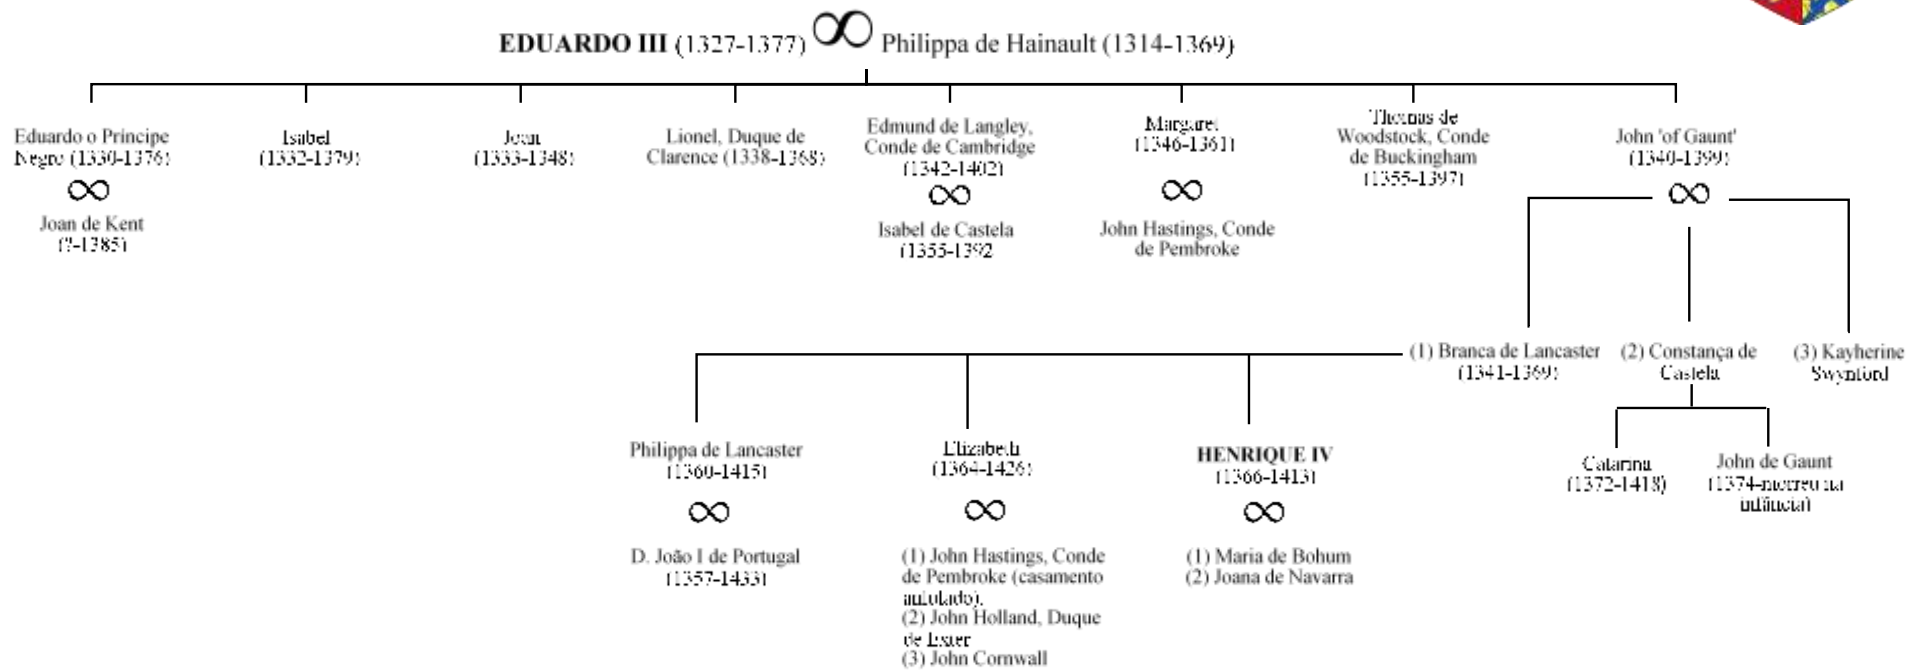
EDUARDO III (1327-1377) $\infty$ Philippa de Hainault (1314-1369)

Eduardo o Principe Negro (1330-1376)
$\infty$
Joan de Kent (?-1385)

Isabel (1332-1379)

Joan (1333-1348)

Lionel, Duque de Clarence (1338-1368)

Edmund de Langley, Conde de Cambridge (1342-1402)
$\infty$
Isabel de Castela (1355-1392

Margaret (1346-1361)
$\infty$
John Hastings, Conde de Pembroke

Thomas de Woodstock, Conde de Buckingham (1355-1397)

John 'of Gaunt' (1340-1399)
$\infty$

(1) Branca de Lancaster (1341-1369)

(2) Constança de Castela

(3) Kayherine Swynford

Philippa de Lancaster (1360-1415)
$\infty$
D. João I de Portugal (1357-1433)

Elizabeth (1364-1426)
$\infty$
(1) John Hastings, Conde de Pembroke (casamento anulado).
(2) John Holland, Duque de Exter
(3) John Cornwall

HENRIQUE IV (1366-1413)
$\infty$
(1) Maria de Bohum
(2) Joana de Navarra

Catarina (1372-1418)

John de Gaunt (1374-morreu na infância)